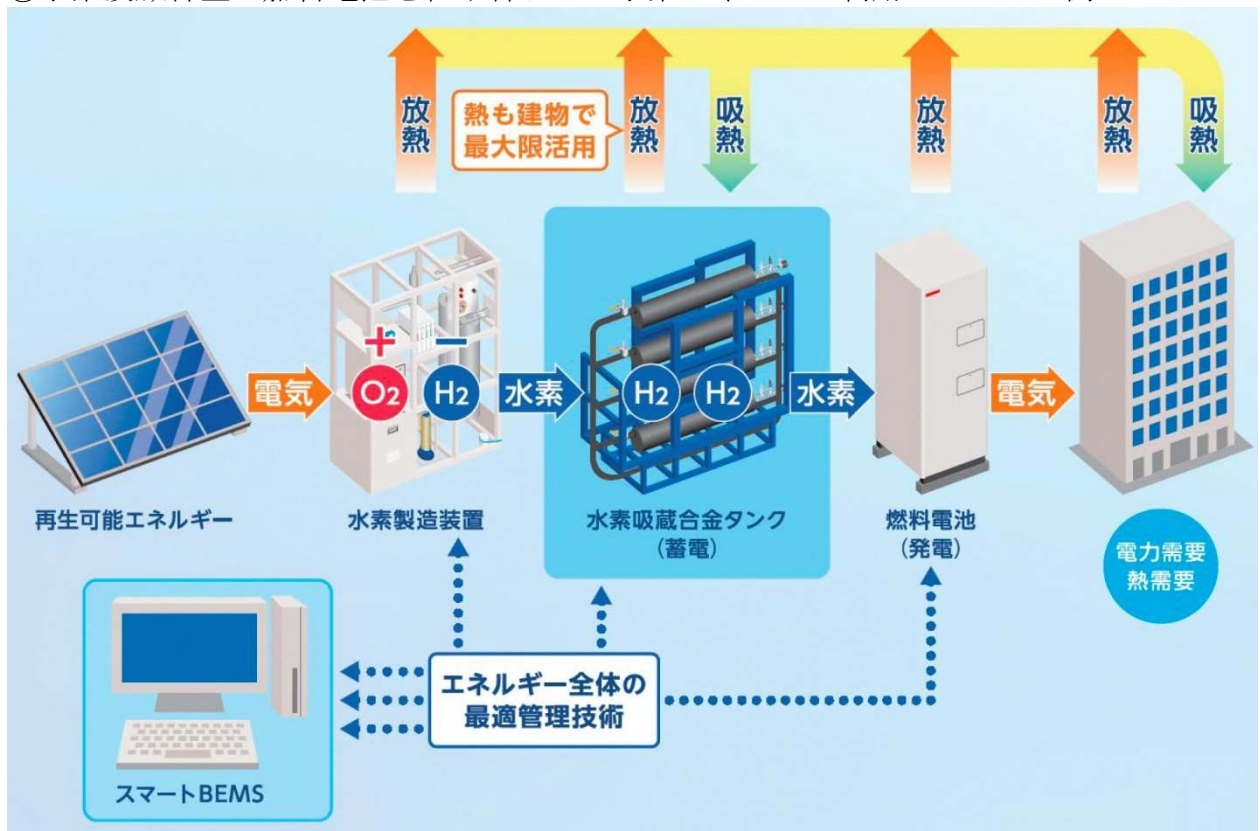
放熱

熱も建物で最大限活用

放熱

吸熱

放熱

放熱

吸熱

電気

+ −

$O_2$ $H_2$

水素

$H_2$ $H_2$

水素

電気

再生可能エネルギー

水素製造装置

水素吸蔵合金タンク
（蓄電）

燃料電池
（発電）

電力需要
熱需要

エネルギー全体の
最適管理技術

スマートBEMS